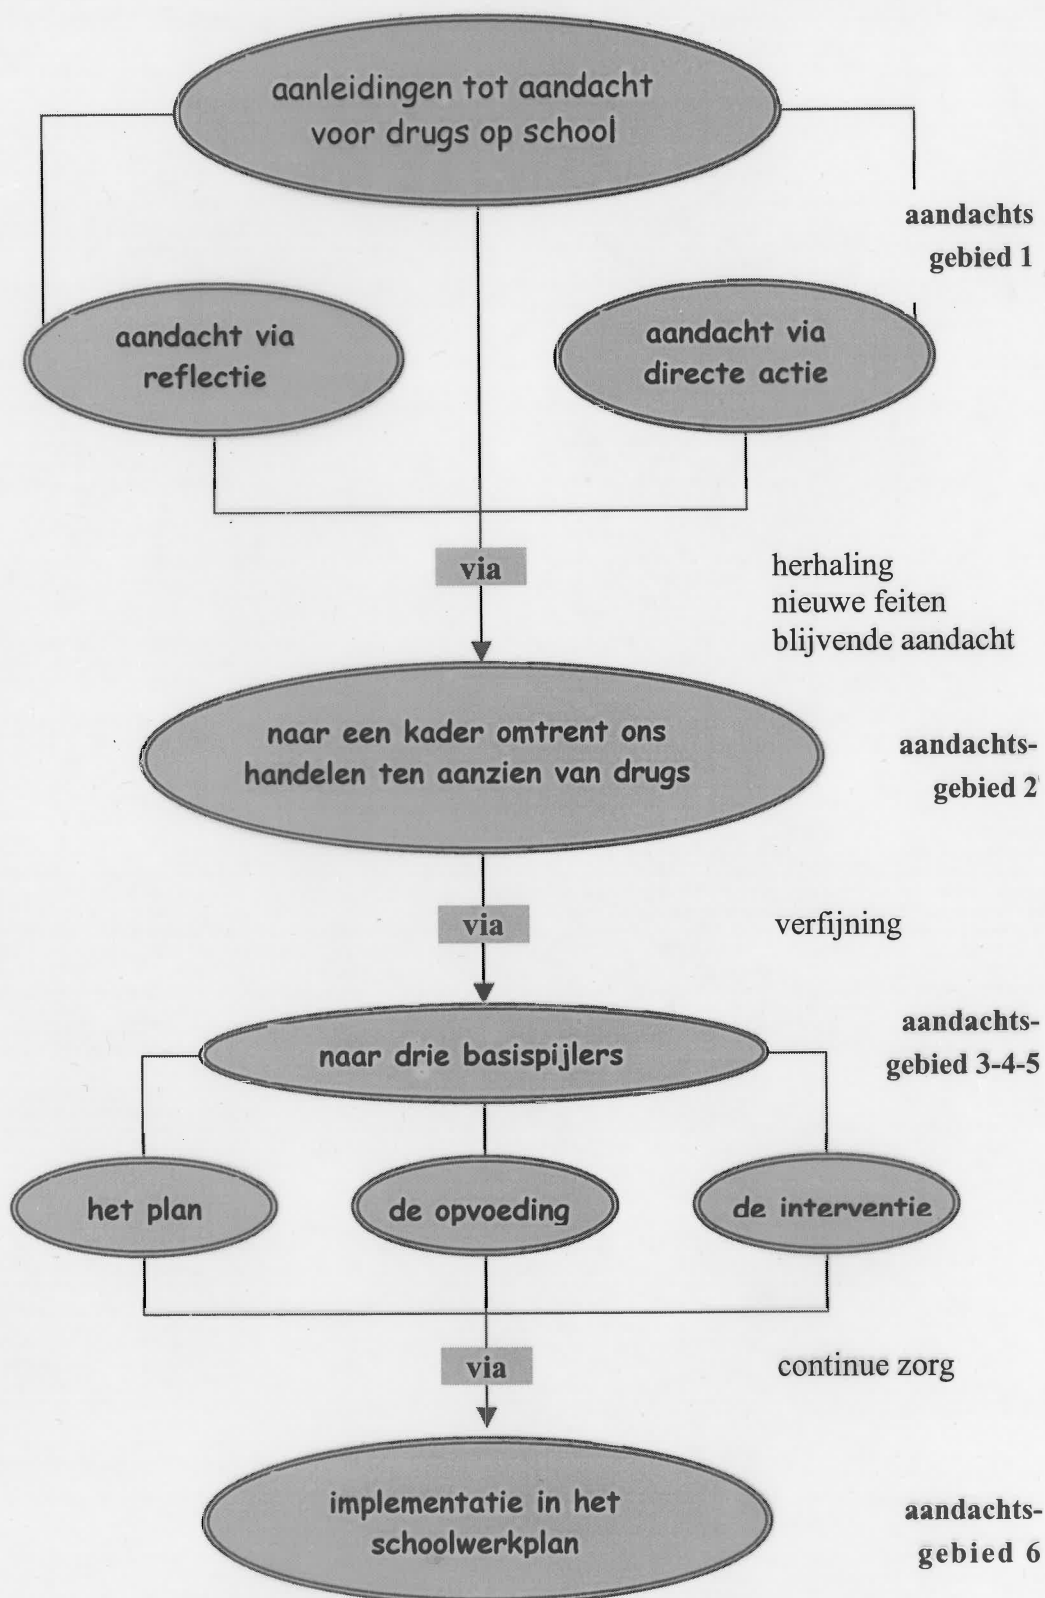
aanleidingen tot aandacht voor drugs op school

aandachts gebied 1

aandacht via reflectie

aandacht via directe actie

via

herhaling
nieuwe feiten
blijvende aandacht

naar een kader omtrent ons handelen ten aanzien van drugs

aandachts-gebied 2

via

verfijning

aandachts-gebied 3-4-5

naar drie basispijlers

het plan

de opvoeding

de interventie

via

continue zorg

implementatie in het schoolwerkplan

aandachts-gebied 6